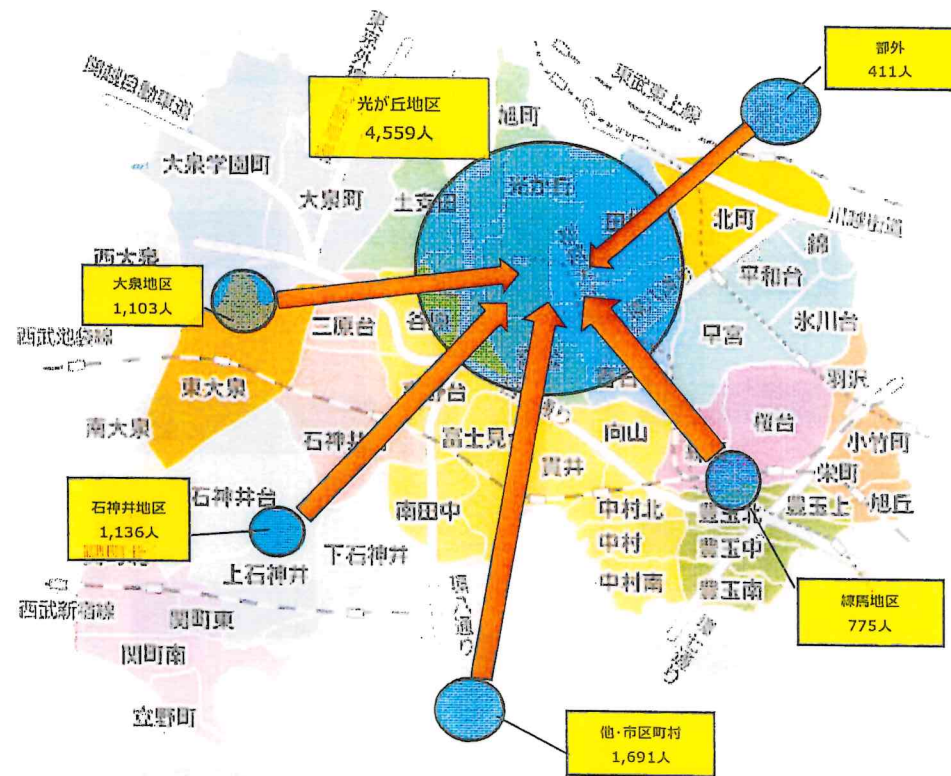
部外
411人

光が丘地区
4,559人

大泉地区
1,103人

石神井地区
1,136人

練馬地区
775人

他・市区町村
1,691人

関越自動車道
東京外環
東武東上線
川越街道
西武池袋線
西武新宿線
環八通り

大泉学園町
大泉町
土支田
旭町
光が丘
田柄
北町
錦
平和台
氷川台
早宮
西大泉
三原台
谷原
東大泉
高野台
羽沢
南大泉
石神井町
富士見台
向山
桜台
小竹町
栄町
貫井
旭丘
石神井台
南田中
中村北
豊玉北
豊玉上
中村
豊玉中
上石神井
下石神井
中村南
豊玉南
関町北
関町東
関町南
立野町